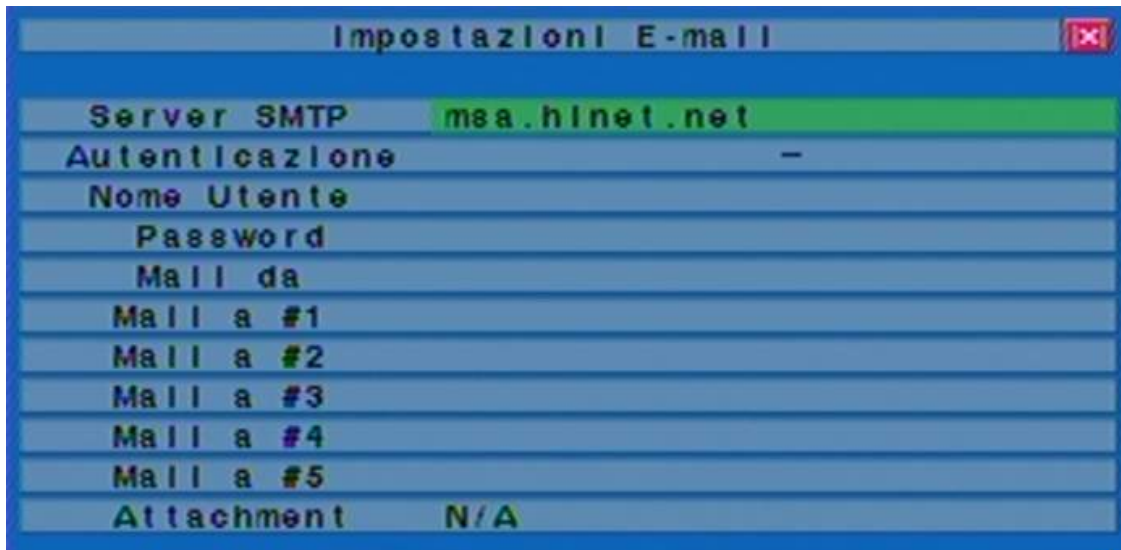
Impostazioni E-mail

| | |
|---|---|
| Server SMTP | msa.hinet.net |
| Autenticazione | – |
| Nome Utente | |
| Password | |
| Mail da | |
| Mail a #1 | |
| Mail a #2 | |
| Mail a #3 | |
| Mail a #4 | |
| Mail a #5 | |
| Attachment | N/A |